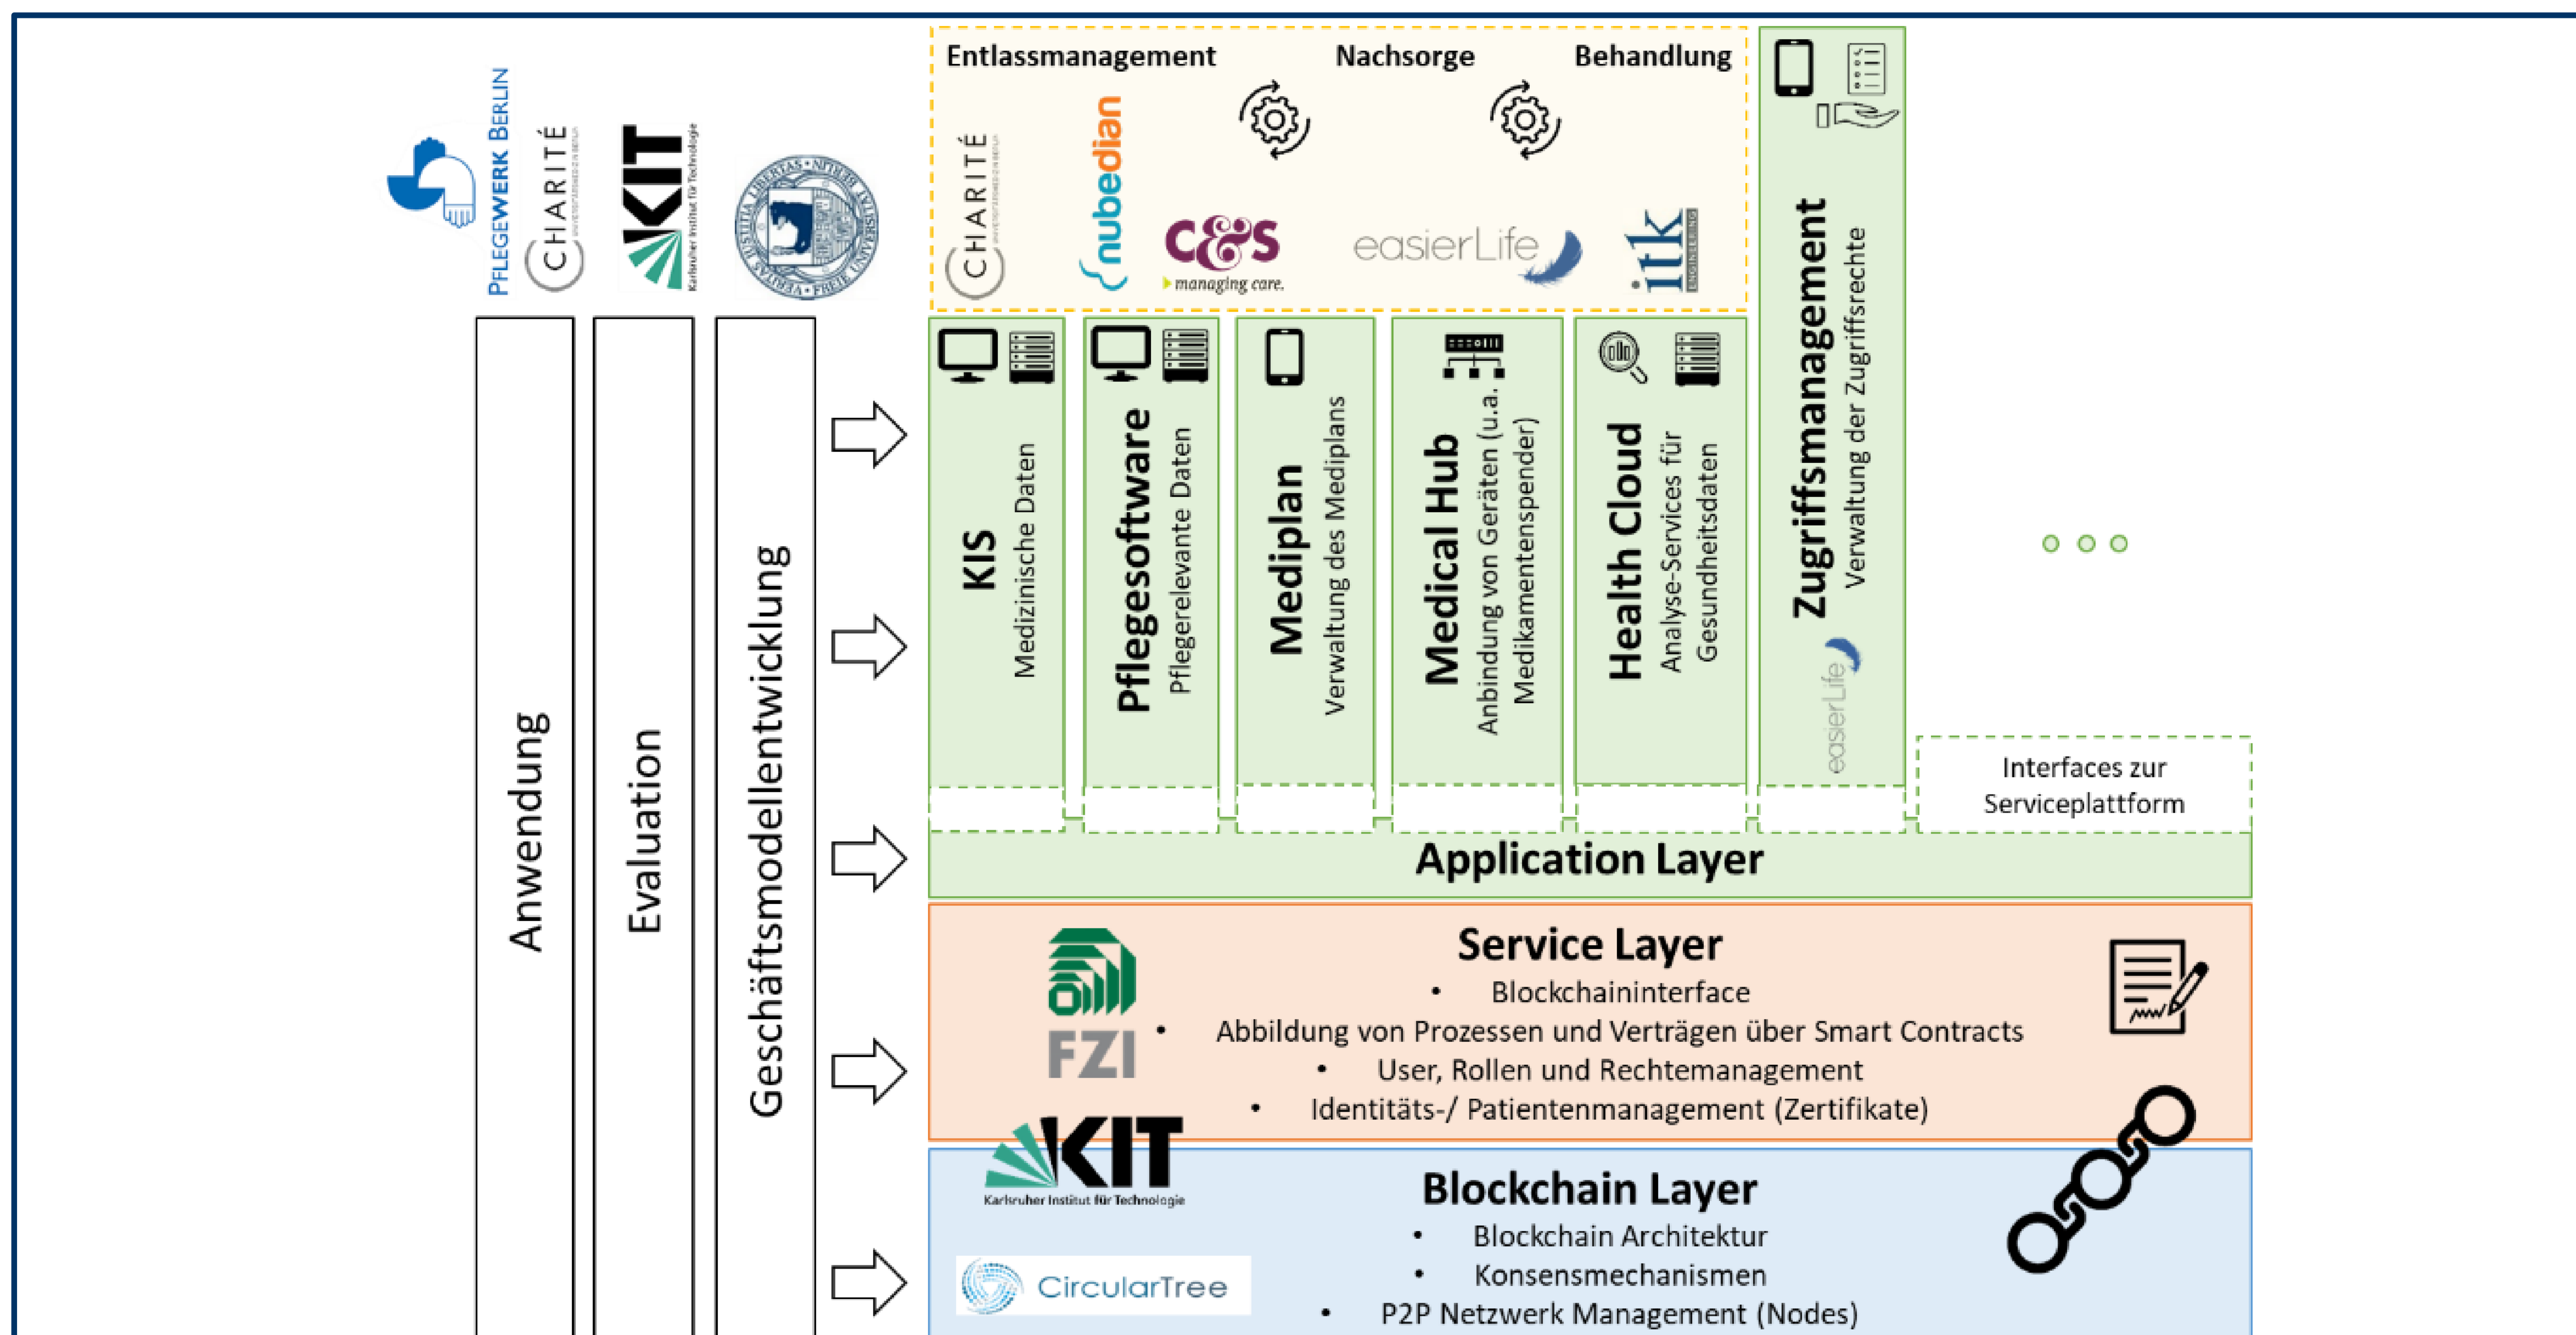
PFLEGEWERK BERLIN
CHARITÉ
KIT Karlsruher Institut für Technologie

Anwendung

Evaluation

Geschäftsmodellentwicklung

Entlassmanagement Nachsorge Behandlung

CHARITÉ
nubedian
C&S managing care.
easierLife
itk ENGINEERING

KIS
Medizinische Daten

Pflegesoftware
Pflegerelevante Daten

Mediplan
Verwaltung des Mediplans

Medical Hub
Anbindung von Geräten (u.a. Medikamentenspender)

Health Cloud
Analyse-Services für Gesundheitsdaten

Zugriffsmanagement
Verwaltung der Zugriffsrechte
easierLife

Interfaces zur Serviceplattform

Application Layer

FZI

Service Layer
• Blockchaininterface
• Abbildung von Prozessen und Verträgen über Smart Contracts
• User, Rollen und Rechtemanagement
• Identitäts-/ Patientenmanagement (Zertifikate)

KIT Karlsruher Institut für Technologie

CircularTree

Blockchain Layer
• Blockchain Architektur
• Konsensmechanismen
• P2P Netzwerk Management (Nodes)